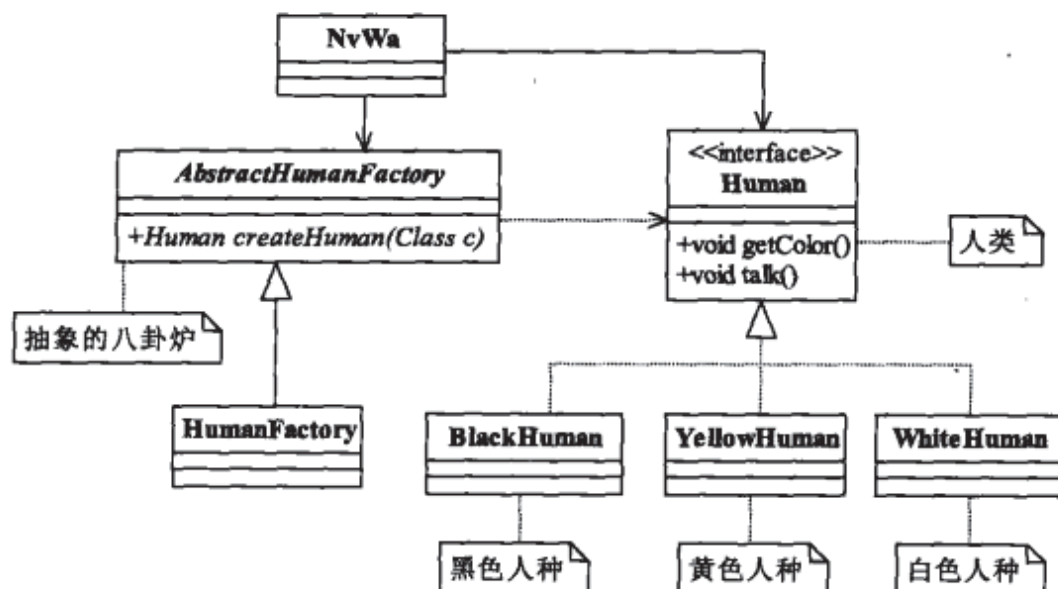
NvWa

AbstractHumanFactory

+Human createHuman(Class c)

抽象的八卦炉

HumanFactory

<<interface>>
Human

+void getColor()
+void talk()

人类

BlackHuman

YellowHuman

WhiteHuman

黑色人种

黄色人种

白色人种